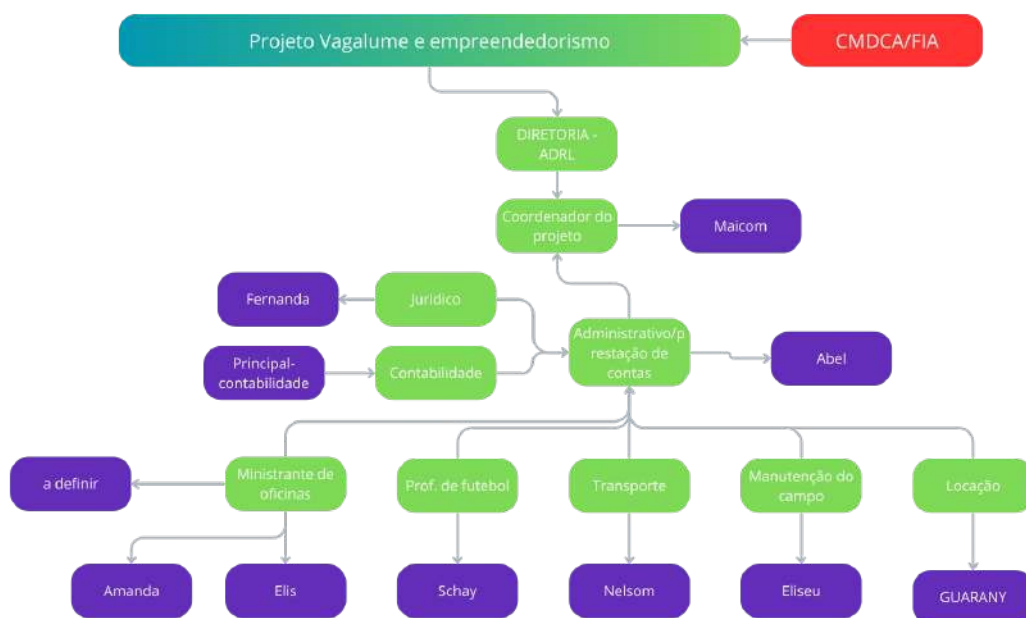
Projeto Vagalume e empreendedorismo

CMDCA/FIA

DIRETORIA - ADRL

Coordenador do projeto

Maicom

Fernanda

Jurídico

Administrativo/prestação de contas

Principal-contabilidade

Contabilidade

Abel

a definir

Ministrante de oficinas

Prof. de futebol

Transporte

Manutenção do campo

Locação

Amanda

Elis

Schay

Nelsom

Eliseu

GUARANY